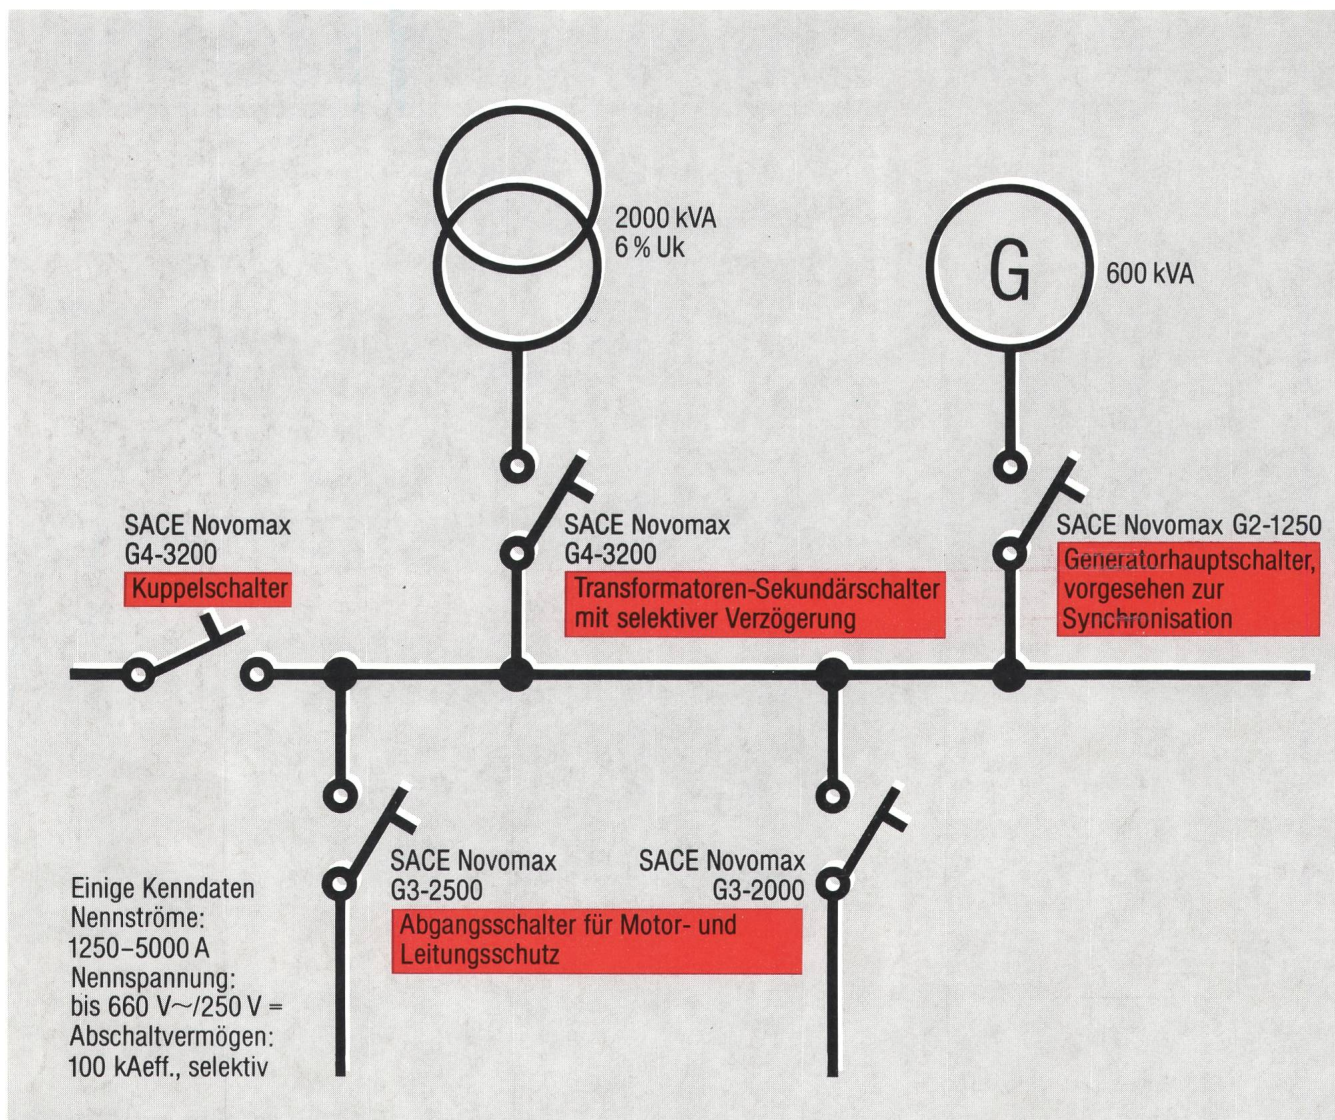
2000 kVA
6 % Uk

G

600 kVA

SACE Novomax
G4-3200
Kuppelschalter

SACE Novomax
G4-3200
Transformatoren-Sekundärschalter mit selektiver Verzögerung

SACE Novomax G2-1250
Generatorhauptschalter, vorgesehen zur Synchronisation

SACE Novomax
G3-2500

SACE Novomax
G3-2000

Abgangsschalter für Motor- und Leitungsschutz

Einige Kenndaten
Nennströme:
1250–5000 A
Nennspannung:
bis 660 V~/250 V =
Abschaltvermögen:
100 kAeff., selektiv